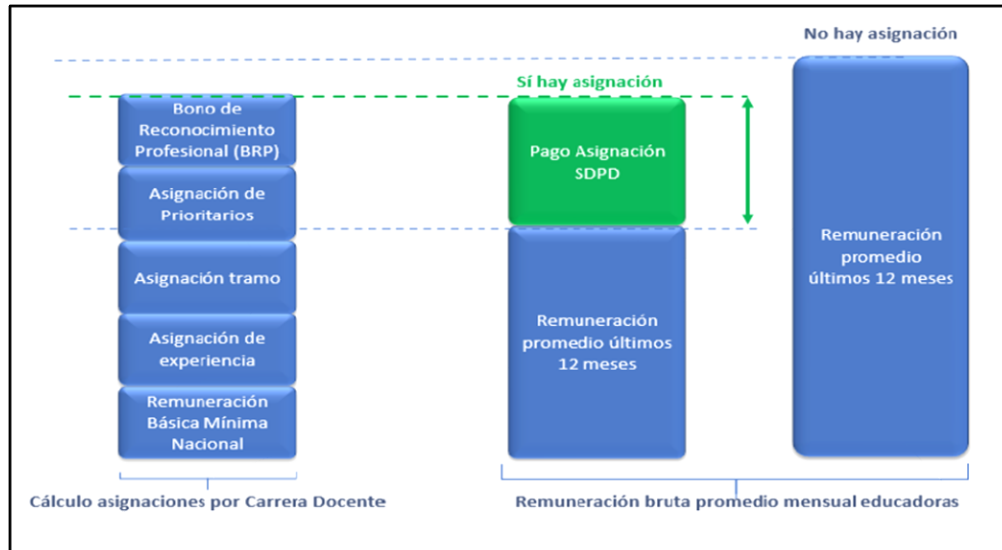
No hay asignación

Sí hay asignación

Bono de Reconocimiento Profesional (BRP)

Asignación de Prioritarios

Asignación tramo

Asignación de experiencia

Remuneración Básica Mínima Nacional

Pago Asignación SDPD

Remuneración promedio últimos 12 meses

Remuneración promedio últimos 12 meses

Cálculo asignaciones por Carrera Docente

Remuneración bruta promedio mensual educadoras